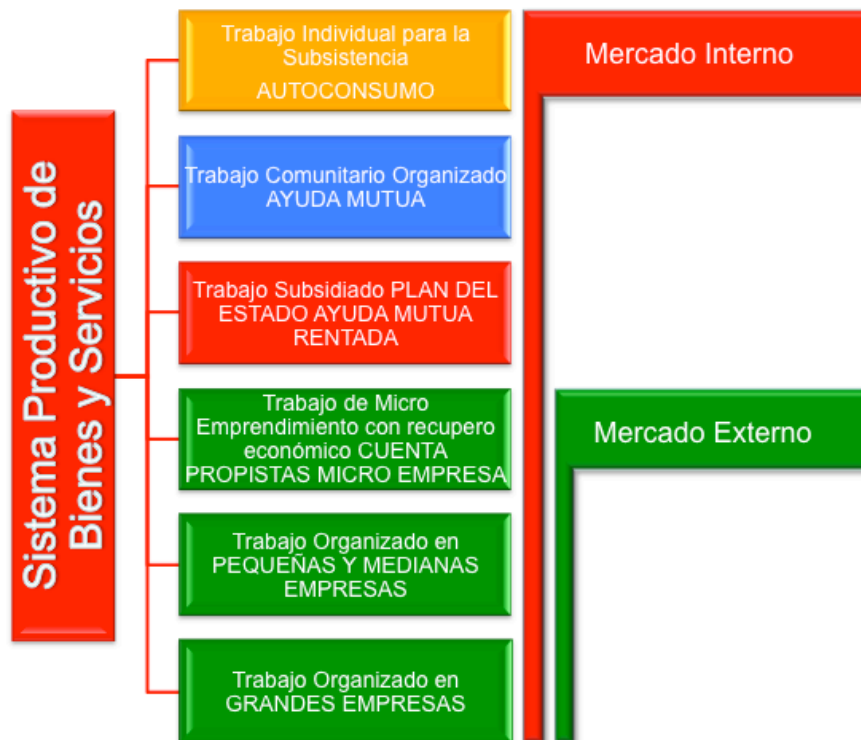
Sistema Productivo de Bienes y Servicios

Trabajo Individual para la Subsistencia
AUTOCONSUMO

Trabajo Comunitario Organizado AYUDA MUTUA

Trabajo Subsidiado PLAN DEL ESTADO AYUDA MUTUA RENTADA

Trabajo de Micro Emprendimiento con recupero económico CUENTA PROPISTAS MICRO EMPRESA

Trabajo Organizado en PEQUEÑAS Y MEDIANAS EMPRESAS

Trabajo Organizado en GRANDES EMPRESAS

Mercado Interno

Mercado Externo